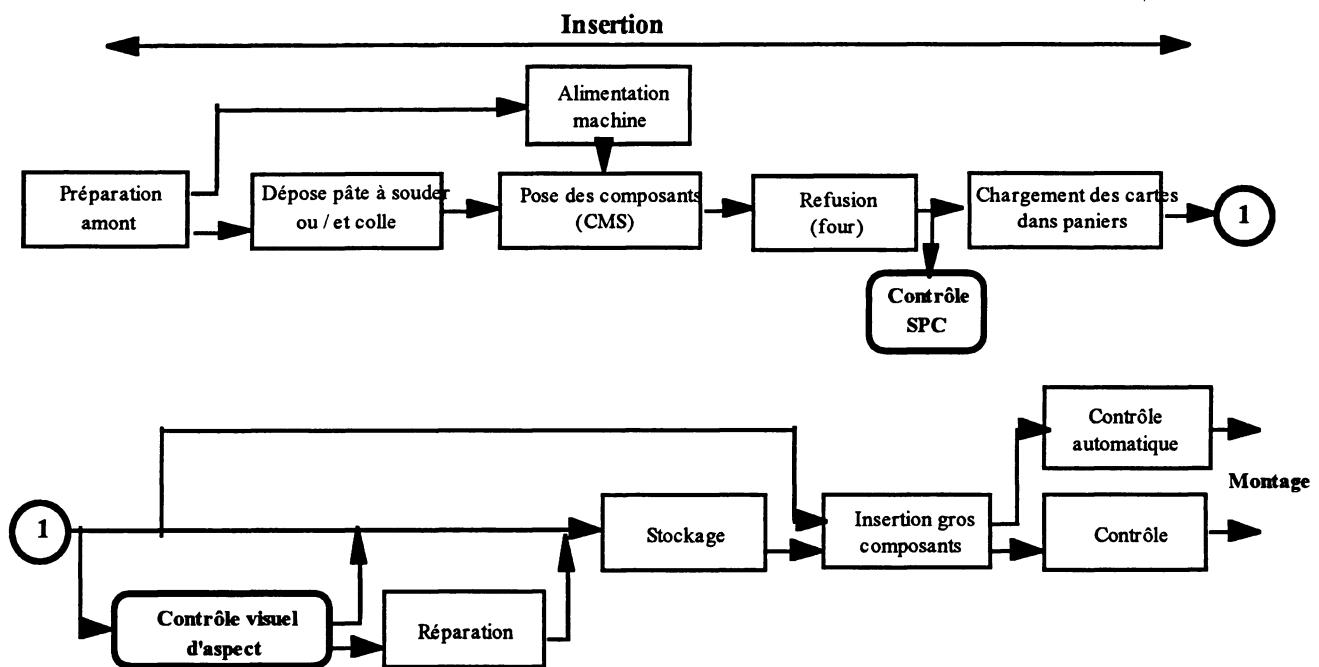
Insertion

Alimentation machine

Préparation amont

Dépose pâte à souder ou / et colle

Pose des composants (CMS)

Refusion (four)

Chargement des cartes dans paniers

1

Contrôle SPC

1

Contrôle visuel d'aspect

Réparation

Stockage

Insertion gros composants

Contrôle automatique

Contrôle

Montage